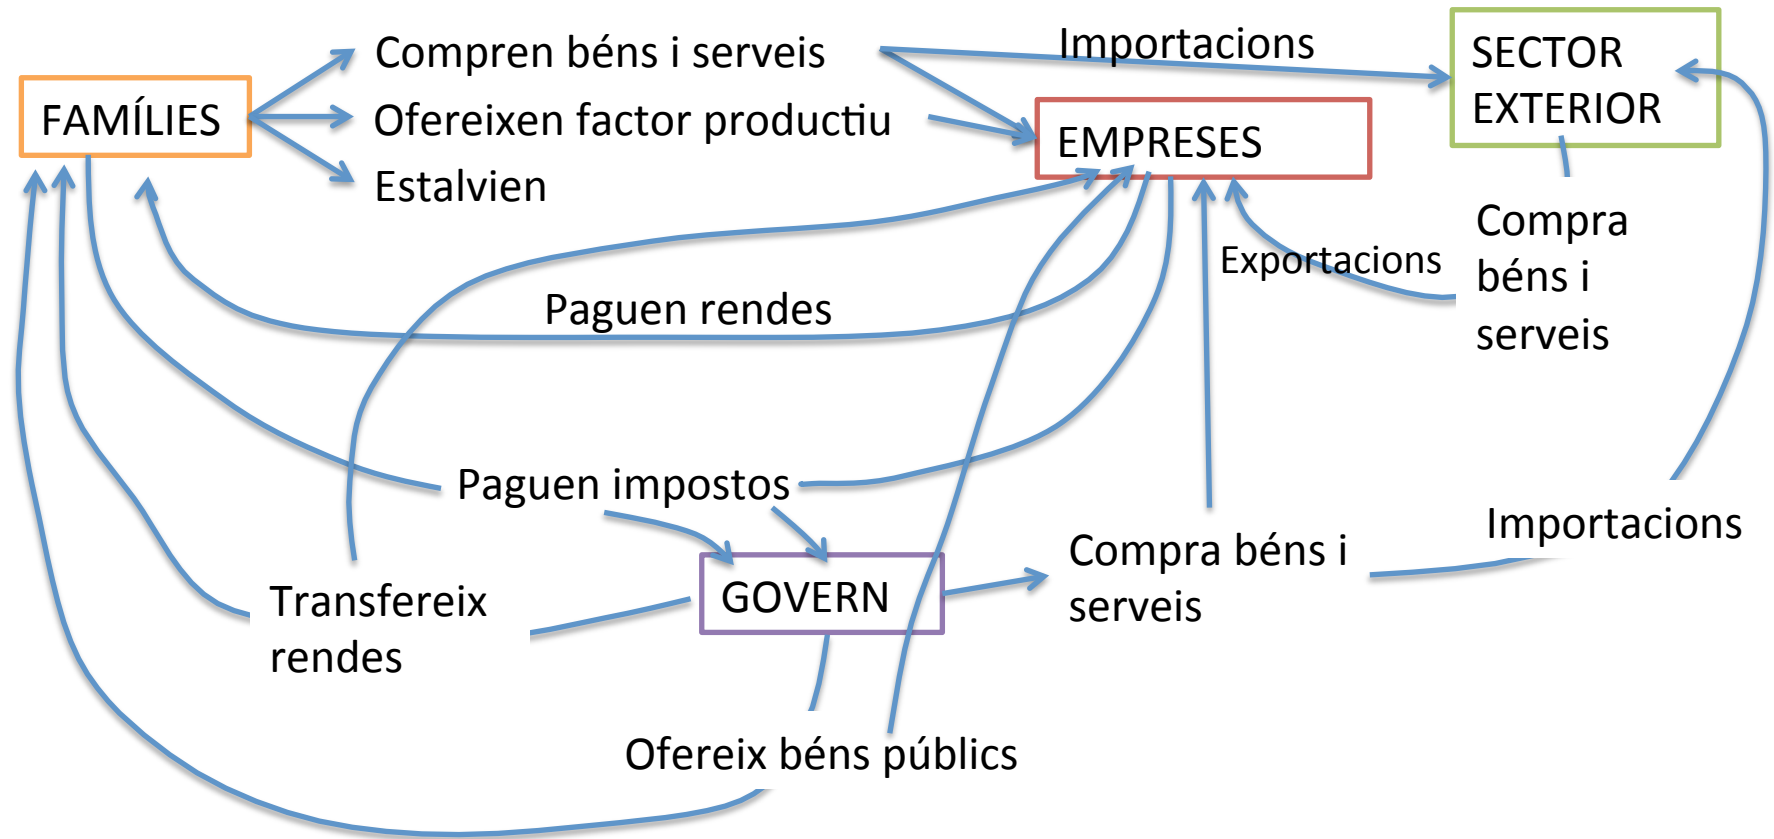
FAMÍLIES

Compren béns i serveis

Ofereixen factor productiu

Estalvien

Importacions

SECTOR EXTERIOR

EMPRESES

Compra béns i serveis

Exportacions

Paguen rendes

Paguen impostos

GOVERN

Compra béns i serveis

Importacions

Transfereix rendes

Ofereix béns públics